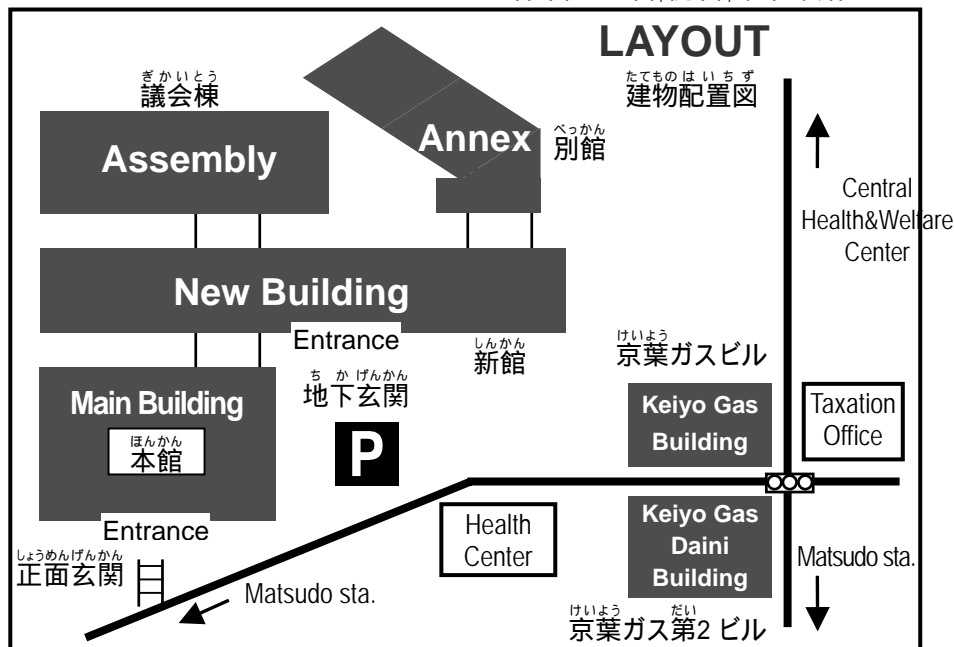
LAYOUT

ぎかいとう
議会棟

Assembly

Annex

べっかん
別館

たてものはいちず
建物配置図

Central Health&Welfare Center

New Building

Entrance

ち か げんかん
地下玄関

しんかん
新館

けいよう
京葉ガスビル

Main Building

ほんかん
本館

P

Keiyo Gas Building

Taxation Office

Entrance

しょうめんげんかん
正面玄関

Health Center

Keiyo Gas Daini Building

Matsudo sta.

Matsudo sta.

けいよう だい
京葉ガス第2 ビル